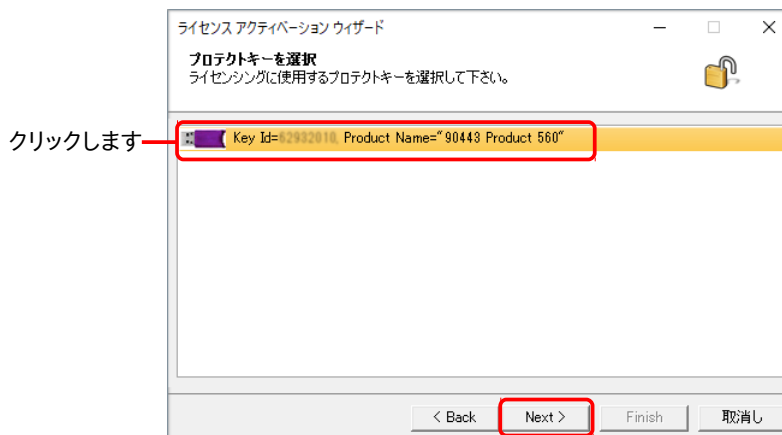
ライセンス アクティベーション ウィザード

プロテクトキーを選択
ライセンシングに使用するプロテクトキーを選択して下さい。

クリックします

Key Id=62932010, Product Name="90443 Product 560"

< Back
Next >
Finish
取消し